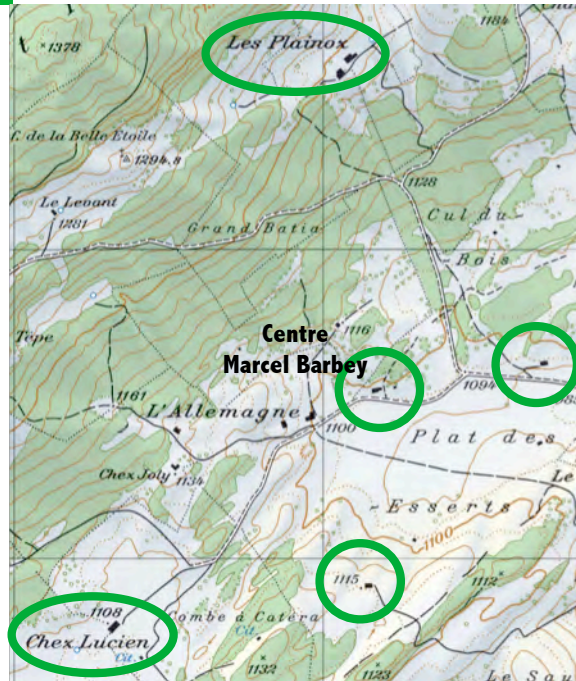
1378
Les Plainox
1184
F. de la Belle Etoile
1294.8
Le Levant
1281
1128
Grand Batia
Cul du
Bois
Tepe
Centre
Marcel Barbey
1116
1094
1161
L'Allemagne
1100
Plat des
Chez Joly
1134
Le
Esserts
1100
1115
1112
1108
Chez Lucien
Combe à Catera
Cit.
Cit.
1132
1123
Le Sau